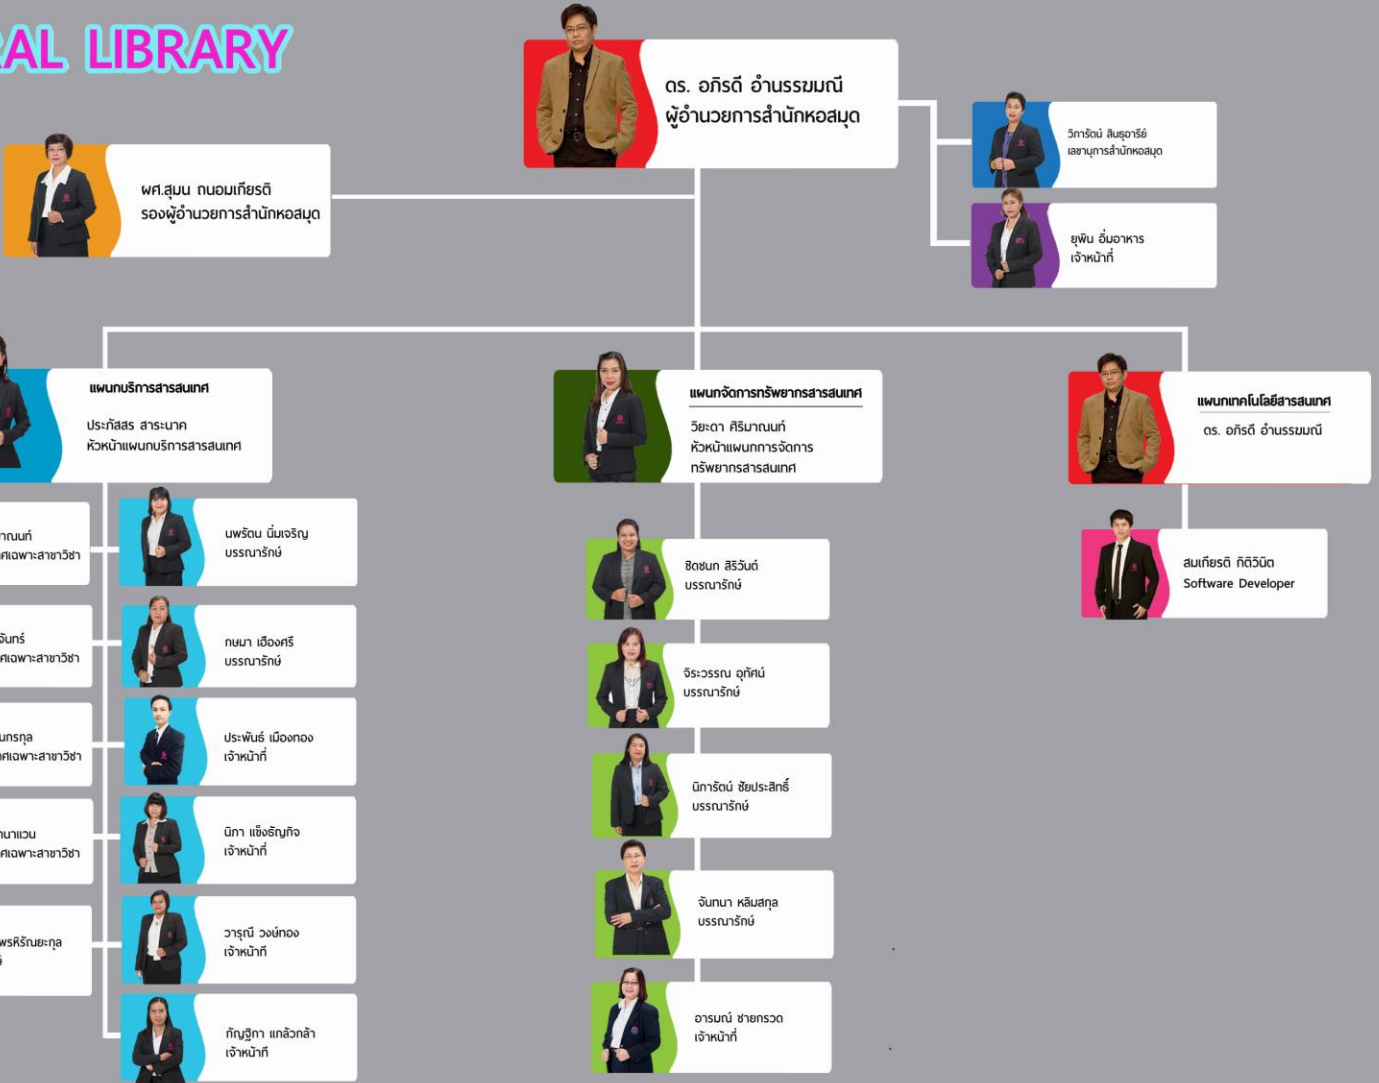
AL LIBRARY

ดร. อภิรดี อำนรรฆมณี
ผู้อำนวยการสำนักหอสมุด

วิภารัตน์ สินธุอารีย์
เลขานุการสำนักหอสมุด

ยุพิน อิ่มอาหาร
เจ้าหน้าที่

ผศ.สุมน ถนอมเกียรติ
รองผู้อำนวยการสำนักหอสมุด

แผนกบริการสารสนเทศ
ประภัสสร สาระนาค
หัวหน้าแผนกบริการสารสนเทศ

แผนกจัดการทรัพยากรสารสนเทศ
วิยะดา ศิริมาณนท์
หัวหน้าแผนกการจัดการทรัพยากรสารสนเทศ

แผนกเทคโนโลยีสารสนเทศ
ดร. อภิรดี อำนรรฆมณี

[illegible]ณนท์
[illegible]ศเฉพาะสาขาวิชา

นพรัตน ผิ่มเจริญ
บรรณารักษ์

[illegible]จันทร์
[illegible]ศเฉพาะสาขาวิชา

กษมา เฮืองศรี
บรรณารักษ์

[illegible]นกรกุล
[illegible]ศเฉพาะสาขาวิชา

ประพันธ์ เมืองทอง
เจ้าหน้าที่

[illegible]นาแวน
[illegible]ศเฉพาะสาขาวิชา

นิภา แข็งธัญกิจ
เจ้าหน้าที่

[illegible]พรหิรัณยะกุล
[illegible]

วารุณี วงษ์ทอง
เจ้าหน้าที่

กัญฐิกา แกล้วกล้า
เจ้าหน้าที่

ชิดชนก สิริวันต์
บรรณารักษ์

จีระวรรณ อุทัศน์
บรรณารักษ์

นิภารัตน์ ชัยประสิทธิ์
บรรณารักษ์

จันทนา หลิมสกุล
บรรณารักษ์

อารมณ์ ชายกรวด
เจ้าหน้าที่

สมเกียรติ กิติวินิต
Software Developer